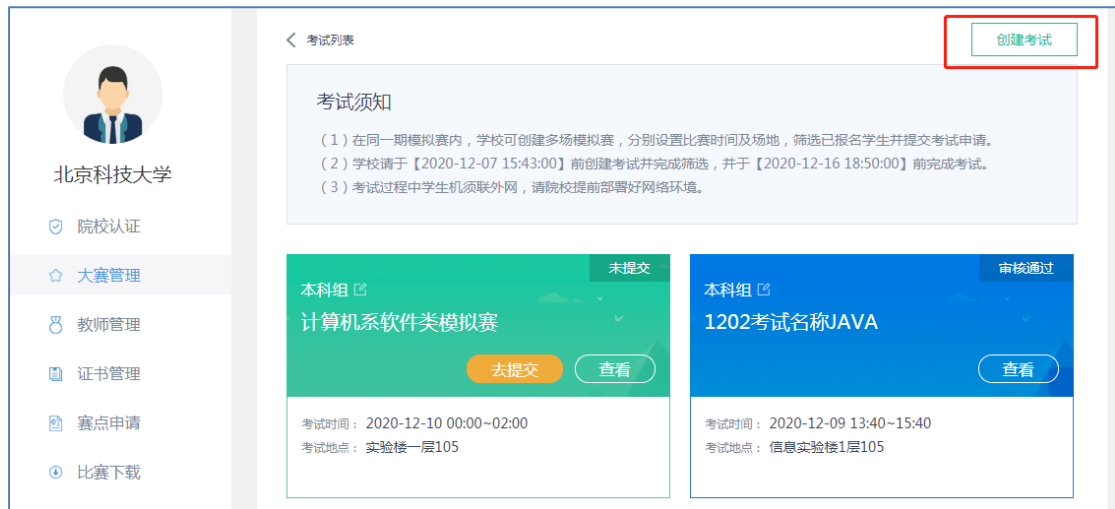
北京科技大学

院校认证

大赛管理

教师管理

证书管理

赛点申请

比赛下载

< 考试列表

创建考试

考试须知

（1）在同一期模拟赛内，学校可创建多场模拟赛，分别设置比赛时间及场地，筛选已报名学生并提交考试申请。
（2）学校请于【2020-12-07 15:43:00】前创建考试并完成筛选，并于【2020-12-16 18:50:00】前完成考试。
（3）考试过程中学生机须联外网，请院校提前部署好网络环境。

未提交

本科组

计算机系软件类模拟赛

去提交

查看

考试时间：2020-12-10 00:00~02:00
考试地点：实验楼一层105

审核通过

本科组

1202考试名称JAVA

查看

考试时间：2020-12-09 13:40~15:40
考试地点：信息实验楼1层105